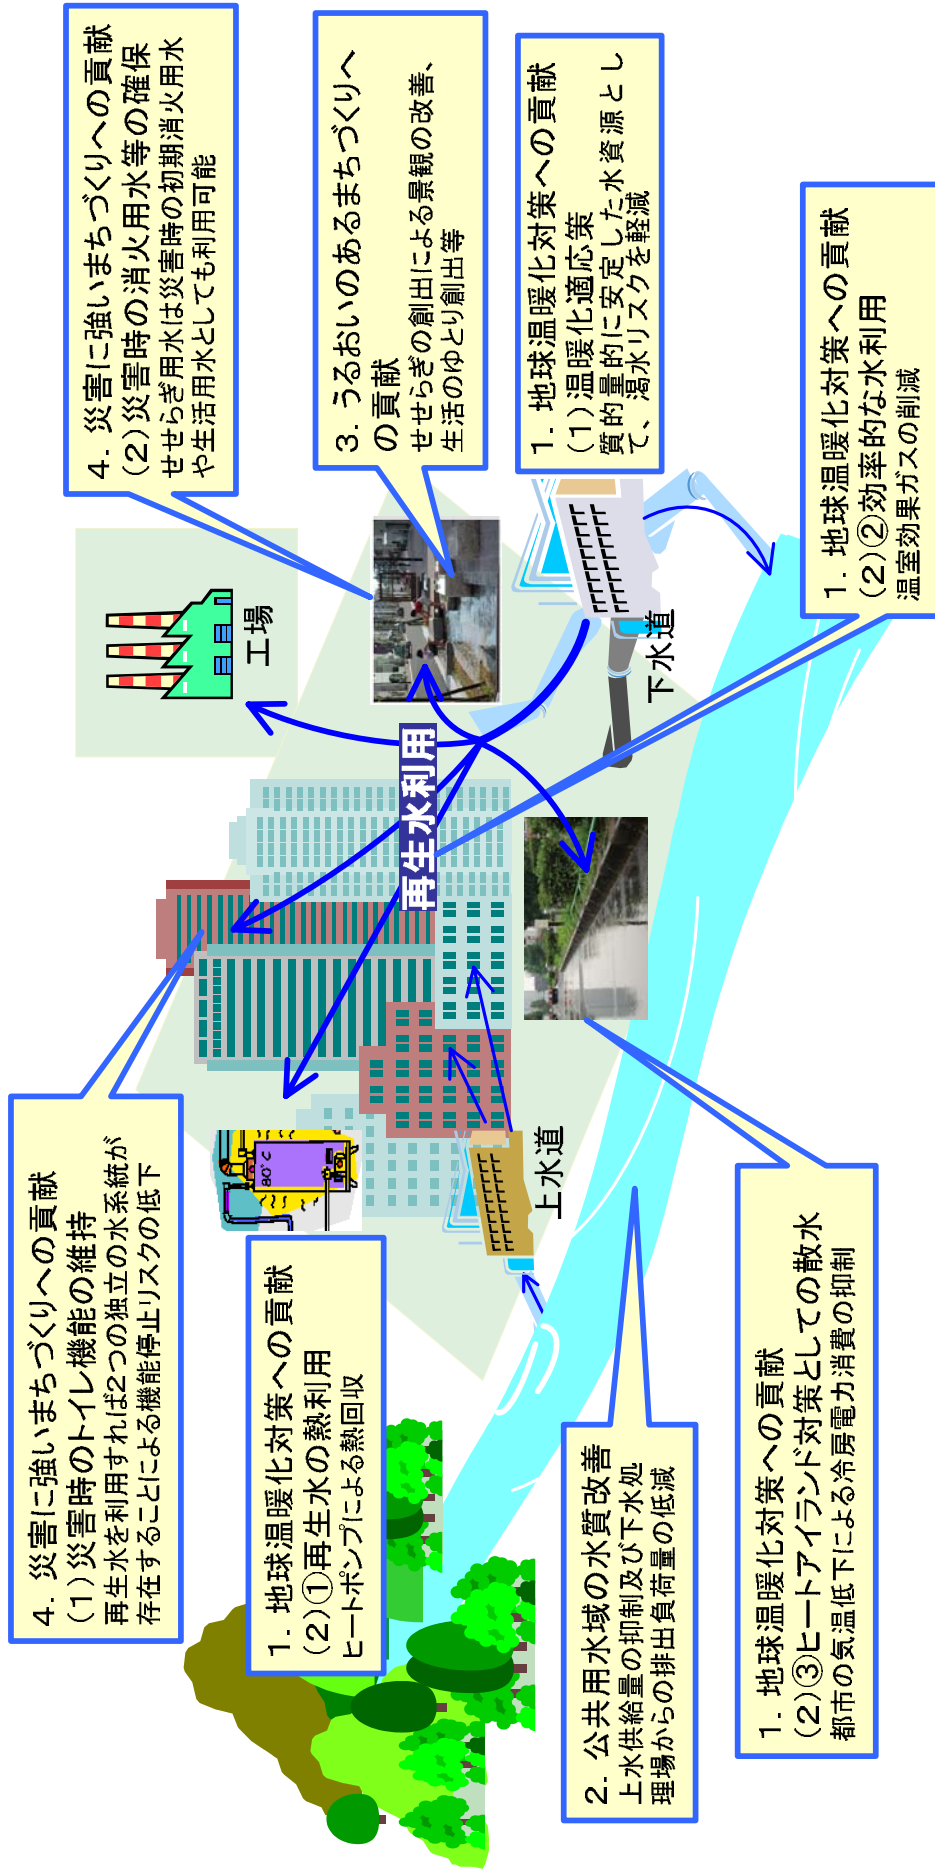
4．災害に強いまちづくりへの貢献
（2）災害時の消火用水等の確保
せせらぎ用水は災害時の初期消火用水や生活用水としても利用可能

3．うるおいのあるまちづくりへの貢献
せせらぎの創出による景観の改善、生活のゆとり創出等

1．地球温暖化対策への貢献
（1）温暖化適応策
質的量的に安定した水資源として、渇水リスクを軽減

1．地球温暖化対策への貢献
（2）②効率的な水利用
温室効果ガスの削減

工場

下水道

再生水利用

上水道

80℃

4．災害に強いまちづくりへの貢献
（1）災害時のトイレ機能の維持
再生水を利用すれば2つの独立の水系統が存在することによる機能停止リスクの低下

1．地球温暖化対策への貢献
（2）①再生水の熱利用
ヒートポンプによる熱回収

2．公共用水域の水質改善
上水供給量の抑制及び下水処理場からの排出負荷量の低減

1．地球温暖化対策への貢献
（2）③ヒートアイランド対策としての散水
都市の気温低下による冷房電力消費の抑制